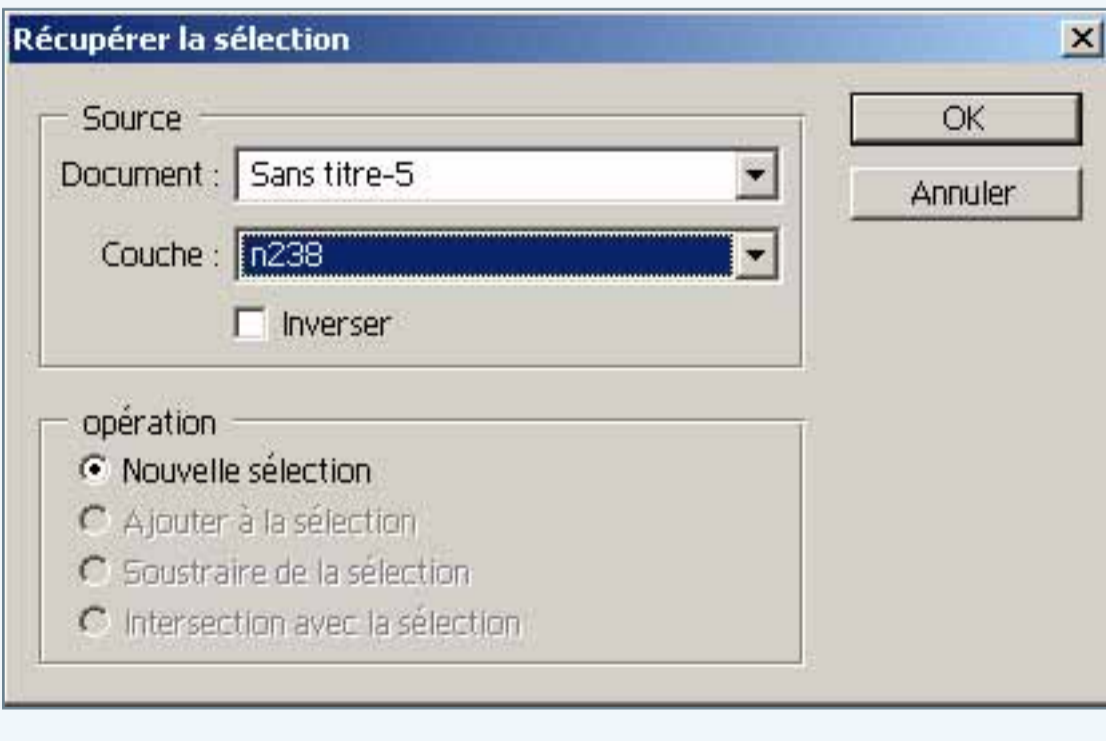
Récupérer la sélection

Source

Document : Sans titre-5

Couche : n238

Inverser

opération

Nouvelle sélection

Ajouter à la sélection

Soustraire de la sélection

Intersection avec la sélection

OK

Annuler